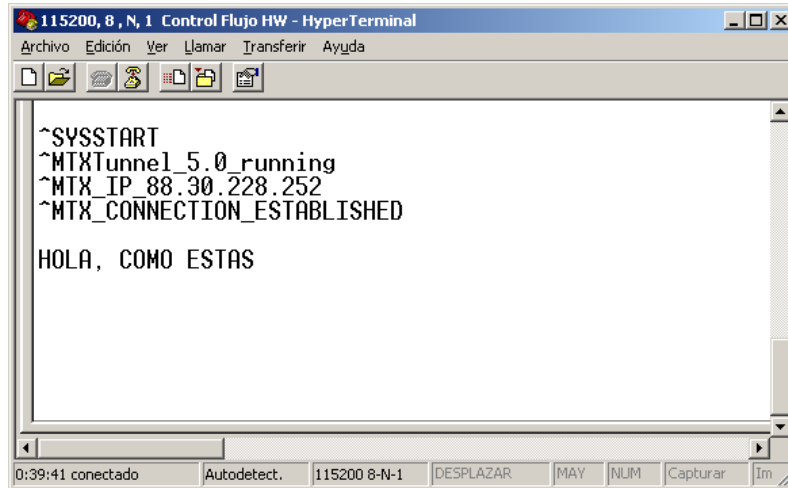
115200, 8 , N, 1 Control Flujo HW - HyperTerminal

Archivo Edición Ver Llamar Transferir Ayuda

^SYSSTART
^MTXTunnel_5.0_running
^MTX_IP_88.30.228.252
^MTX_CONNECTION_ESTABLISHED

HOLA, COMO ESTAS

0:39:41 conectado | Autodetect. | 115200 8-N-1 | DESPLAZAR | MAY | NUM | Capturar | Im